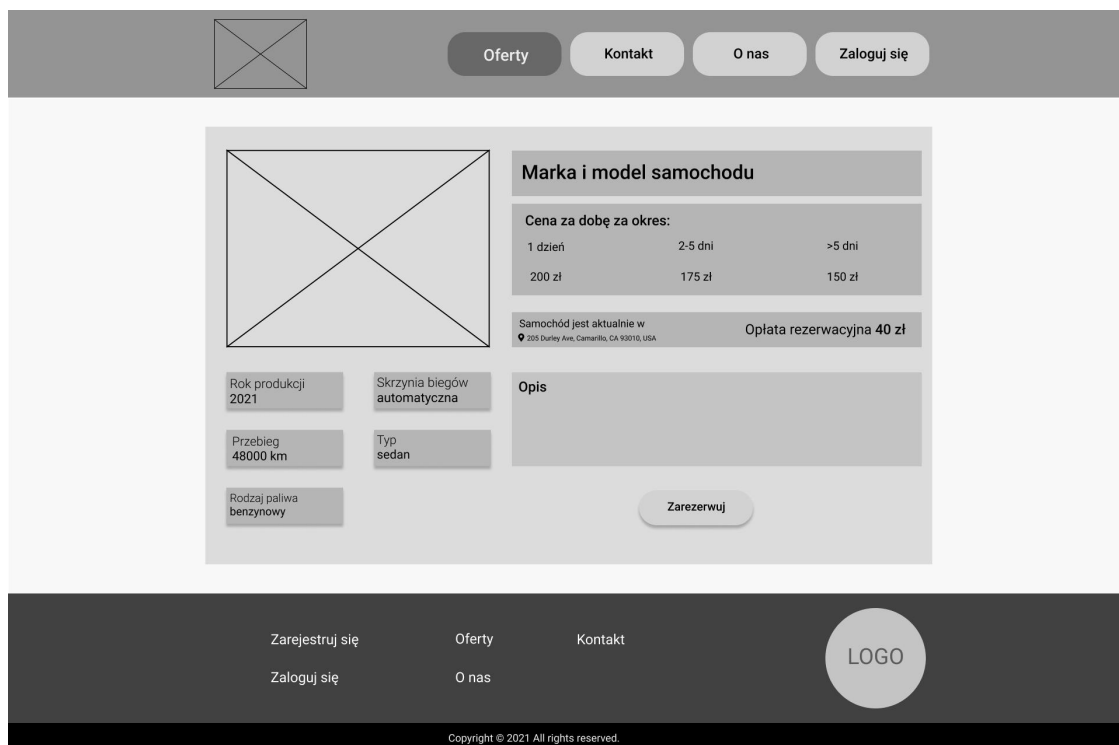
Oferty Kontakt O nas Zaloguj się

Marka i model samochodu

Cena za dobę za okres:

| 1 dzień | 2-5 dni | >5 dni |
|---|---|---|
| 200 zł | 175 zł | 150 zł |

Samochód jest aktualnie w
205 Durley Ave, Camarillo, CA 93010, USA

Opłata rezerwacyjna **40 zł**

Rok produkcji
2021

Skrzynia biegów
automatyczna

Przebieg
48000 km

Typ
sedan

Rodzaj paliwa
benzynowy

Opis

Zarezerwuj

Zarejestruj się
Zaloguj się

Oferty
O nas

Kontakt

LOGO

Copyright © 2021 All rights reserved.